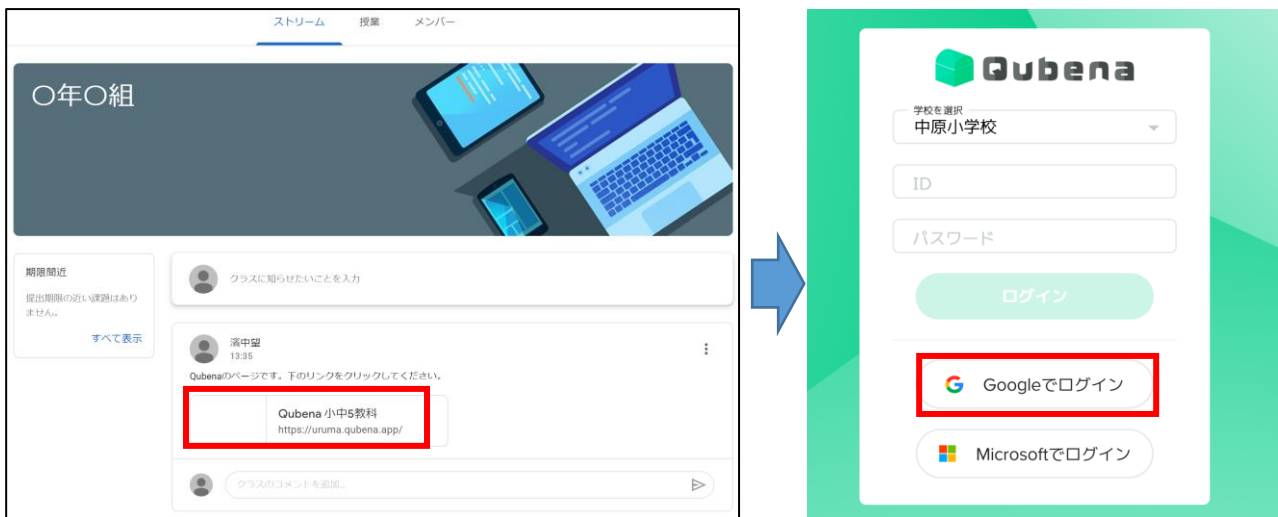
ストリーム　授業　メンバー

〇年〇組

期限間近

提出期限の近い課題はありません。

すべて表示

クラスに知らせたいことを入力

濱中望
13:35

Qubenaのページです。下のリンクをクリックしてください。

Qubena 小中5教科
https://uruma.qubena.app/

クラスのコメントを追加...

Qubena

学校を選択
中原小学校

ID

パスワード

ログイン

Googleでログイン

Microsoftでログイン